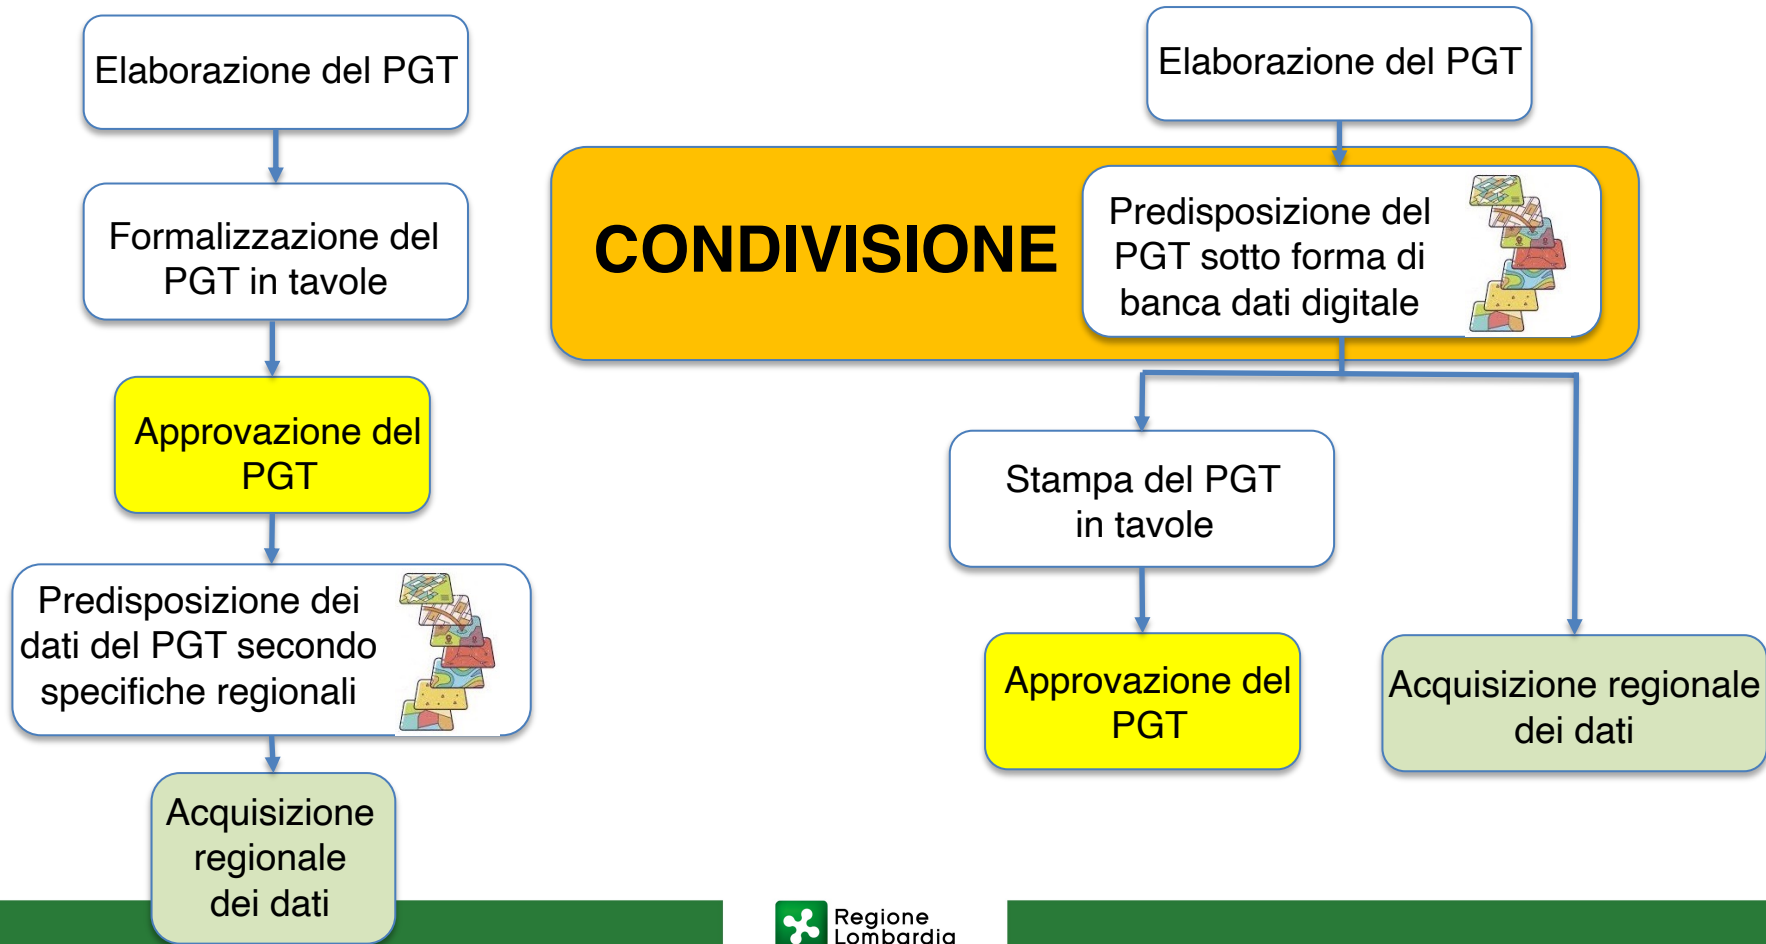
Elaborazione del PGT

Formalizzazione del PGT in tavole

Approvazione del PGT

Predisposizione dei dati del PGT secondo specifiche regionali

Acquisizione regionale dei dati

Elaborazione del PGT

CONDIVISIONE

Predisposizione del PGT sotto forma di banca dati digitale

Stampa del PGT in tavole

Approvazione del PGT

Acquisizione regionale dei dati

Regione Lombardia